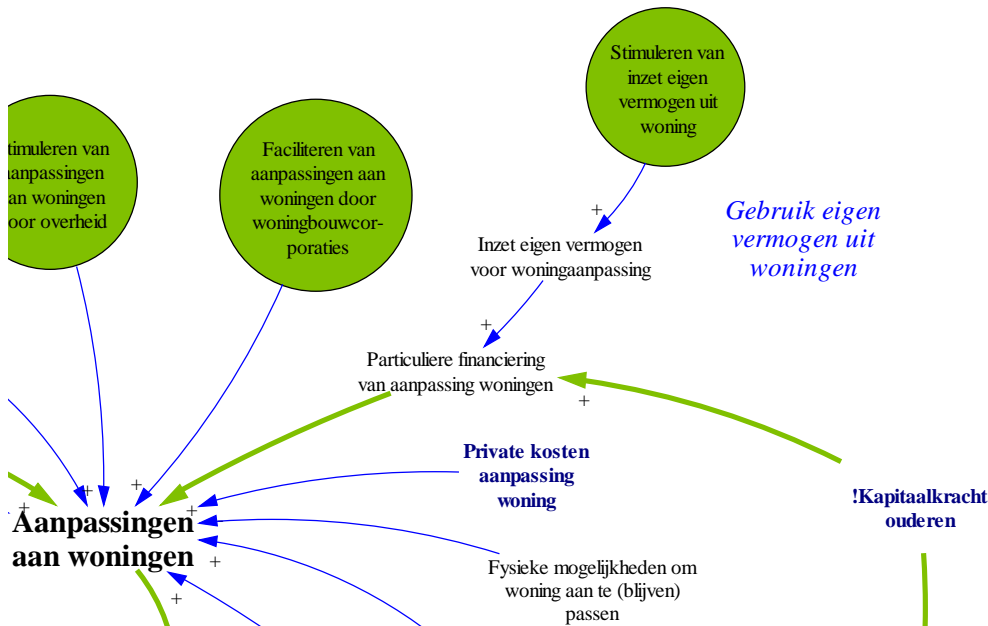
Stimuleren van inzet eigen vermogen uit woning

timuleren van aanpassingen an woningen oor overheid

Faciliteren van aanpassingen aan woningen door woningbouwcorporaties

+

Inzet eigen vermogen voor woningaanpassing

Gebruik eigen vermogen uit woningen

+

Particuliere financiering van aanpassing woningen

+

Private kosten aanpassing woning

!Kapitaalkracht ouderen

+ + + +

Aanpassingen aan woningen

+

Fysieke mogelijkheden om woning aan te (blijven) passen

+